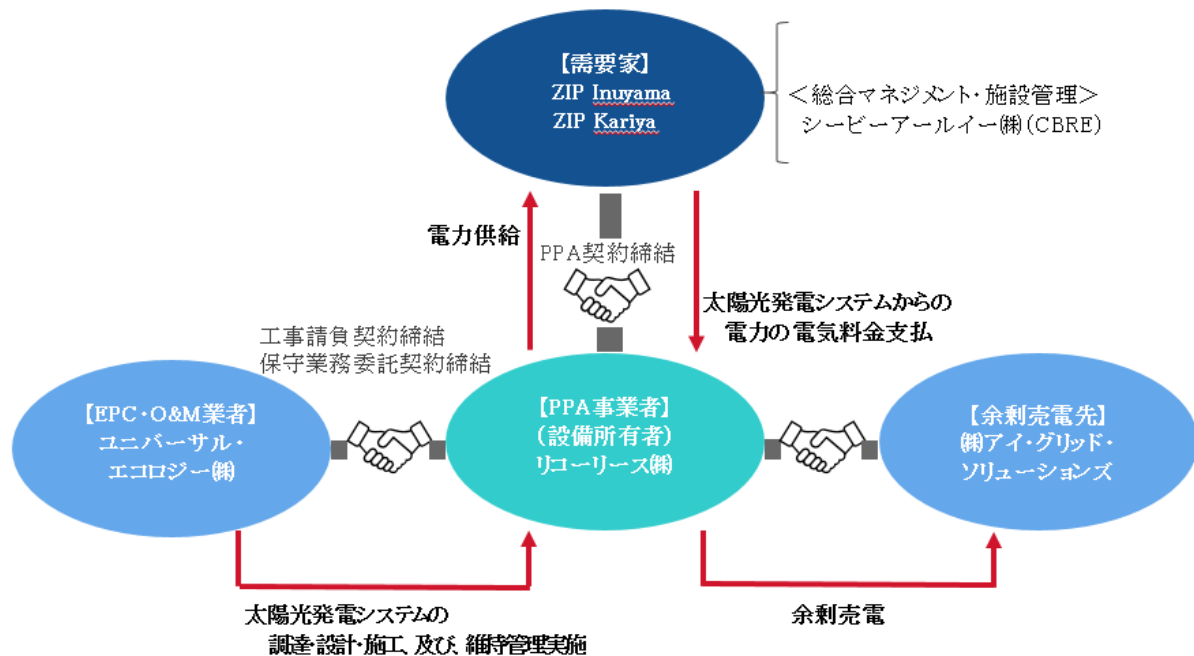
【需要家】
ZIP Inuyama
ZIP Kariya

＜総合マネジメント・施設管理＞
シービーアールイー㈱（CBRE）

電力供給

PPA契約締結

太陽光発電システムからの
電力の電気料金支払

工事請負契約締結
保守業務委託契約締結

【EPC・O&M業者】
ユニバーサル・
エコロジー㈱

【PPA事業者】
（設備所有者）
リコーリース㈱

【余剰売電先】
㈱アイ・グリッド・
ソリューションズ

太陽光発電システムの
調達・設計・施工、及び、維持管理実施

余剰売電